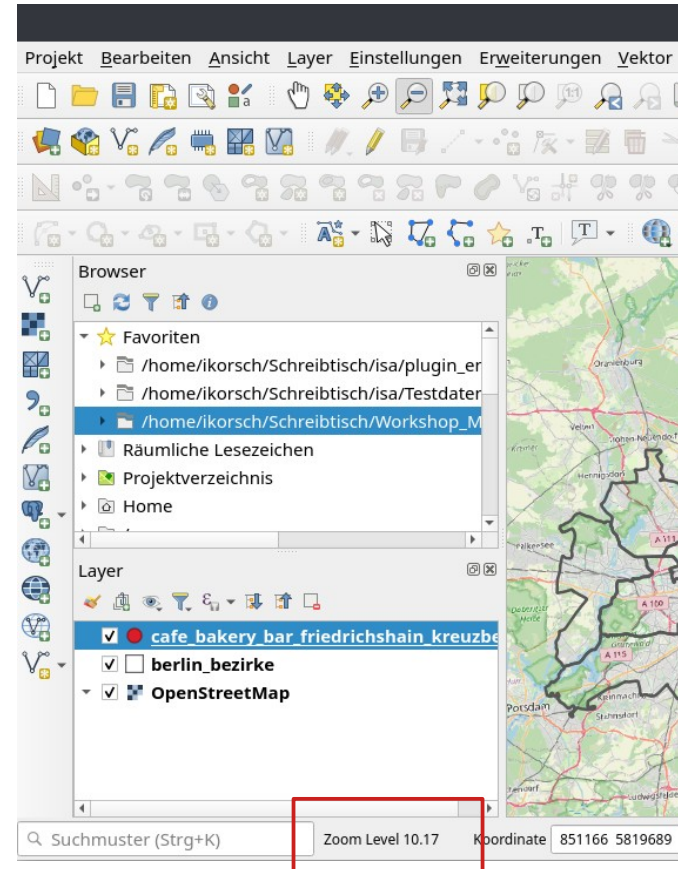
Projekt Bearbeiten Ansicht Layer Einstellungen Erweiterungen Vektor

Browser

Favoriten
/home/ikorsch/Schreibtisch/isa/plugin_er
/home/ikorsch/Schreibtisch/isa/Testdater
/home/ikorsch/Schreibtisch/Workshop_M
Räumliche Lesezeichen
Projektverzeichnis
Home

Layer

cafe_bakery_bar_friedrichshain_kreuzbe
berlin_bezirke
OpenStreetMap

Oranienburg
Velten
Potsdam
A 111
A 100
A 115

Suchmuster (Strg+K)
Zoom Level 10.17
Koordinate 851166 5819689